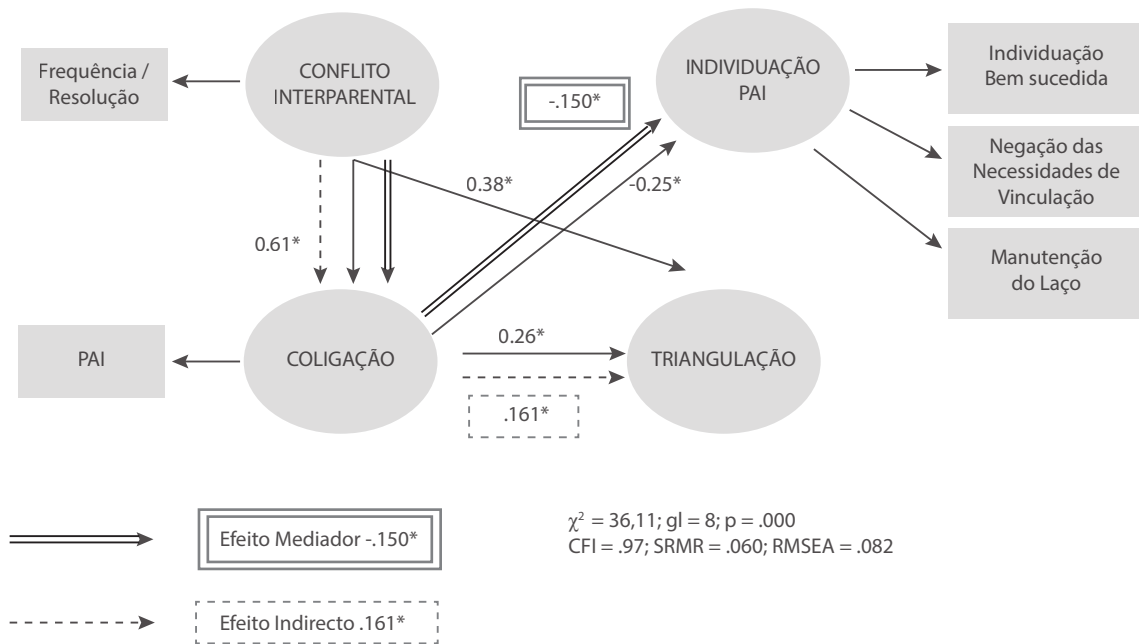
Frequência / Resolução

CONFLITO INTERPARENTAL

INDIVIDUAÇÃO PAI

Individuação Bem sucedida

Negação das Necessidades de Vinculação

Manutenção do Laço

-.150*

0.38*

-0.25*

0.61*

PAI

COLIGAÇÃO

0.26*

TRIANGULAÇÃO

.161*

Efeito Mediador -.150*

Efeito Indirecto .161*

$\chi^2$ = 36,11; gl = 8; p = .000
CFI = .97; SRMR = .060; RMSEA = .082